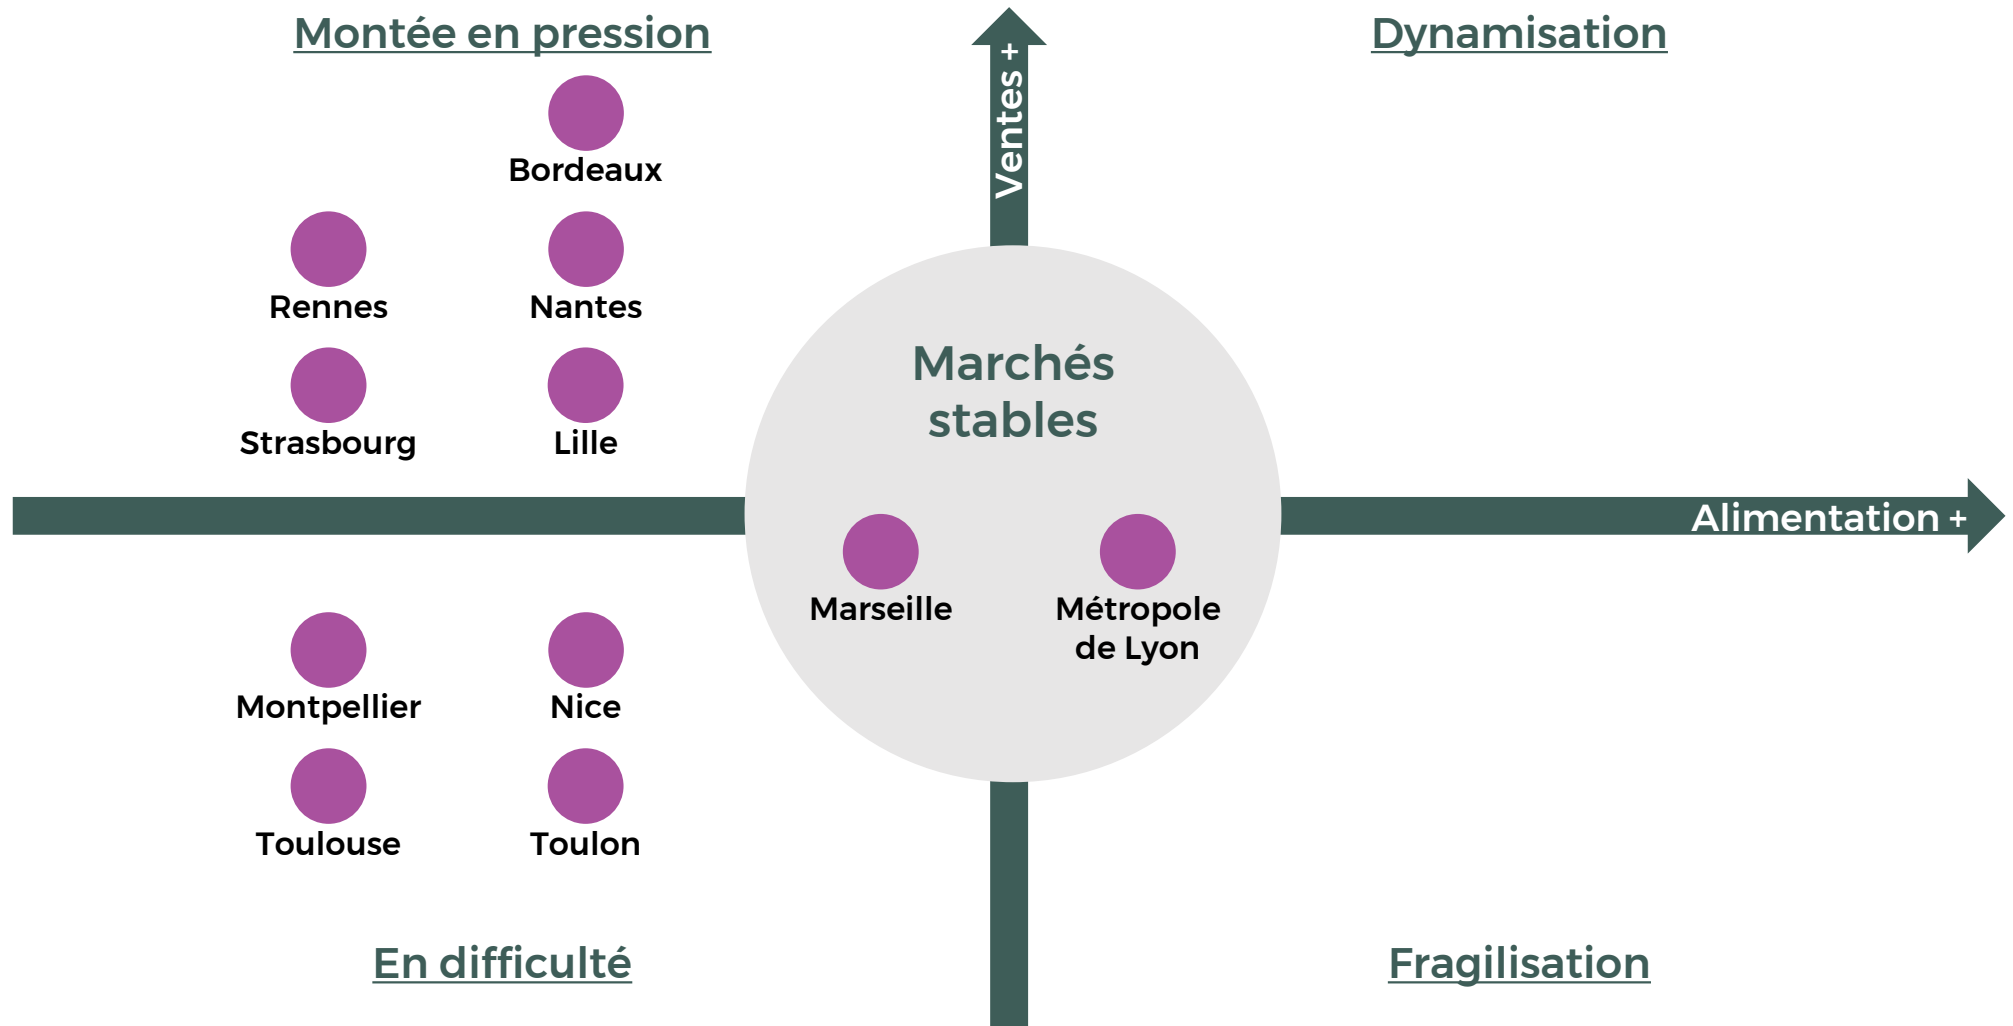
Montée en pression

Ventes +

Dynamisation

Bordeaux

Rennes

Nantes

Strasbourg

Lille

Marchés stables

Alimentation +

Marseille

Métropole de Lyon

Montpellier

Nice

Toulouse

Toulon

En difficulté

Fragilisation